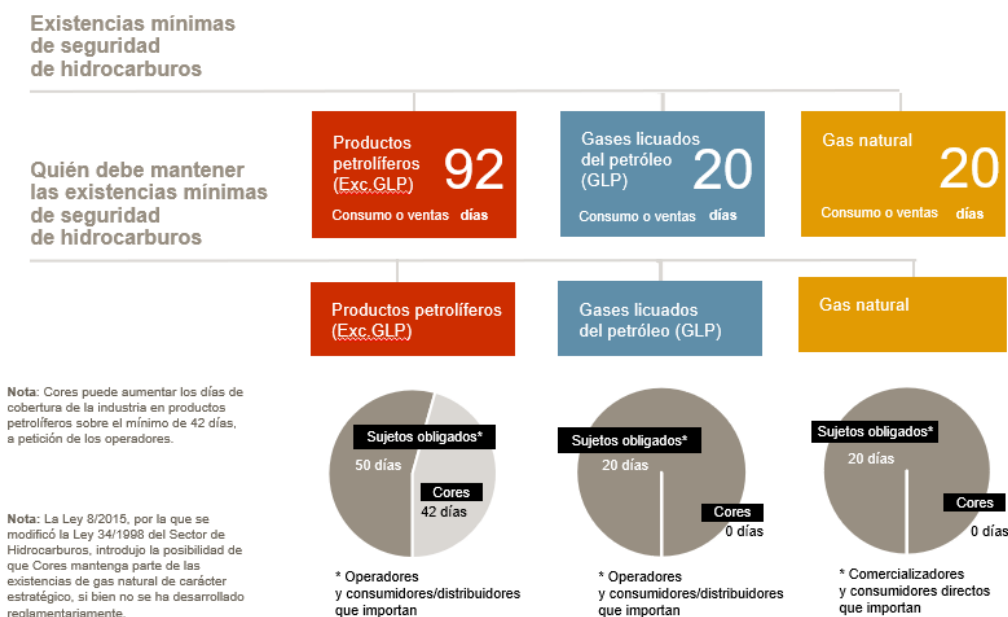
Existencias mínimas de seguridad de hidrocarburos

Quién debe mantener las existencias mínimas de seguridad de hidrocarburos

Productos petrolíferos (Exc.GLP) 92 Consumo o ventas días

Gases licuados del petróleo (GLP) 20 Consumo o ventas días

Gas natural 20 Consumo o ventas días

Productos petrolíferos (Exc.GLP)

Gases licuados del petróleo (GLP)

Gas natural

Nota: Cores puede aumentar los días de cobertura de la industria en productos petrolíferos sobre el mínimo de 42 días, a petición de los operadores.

Nota: La Ley 8/2015, por la que se modificó la Ley 34/1998 del Sector de Hidrocarburos, introdujo la posibilidad de que Cores mantenga parte de las existencias de gas natural de carácter estratégico, si bien no se ha desarrollado reglamentariamente.

Sujetos obligados*
50 días
Cores
42 días

* Operadores y consumidores/distribuidores que importan

Sujetos obligados*
20 días
Cores
0 días

* Operadores y consumidores/distribuidores que importan

Sujetos obligados*
20 días
Cores
0 días

* Comercializadores y consumidores directos que importan